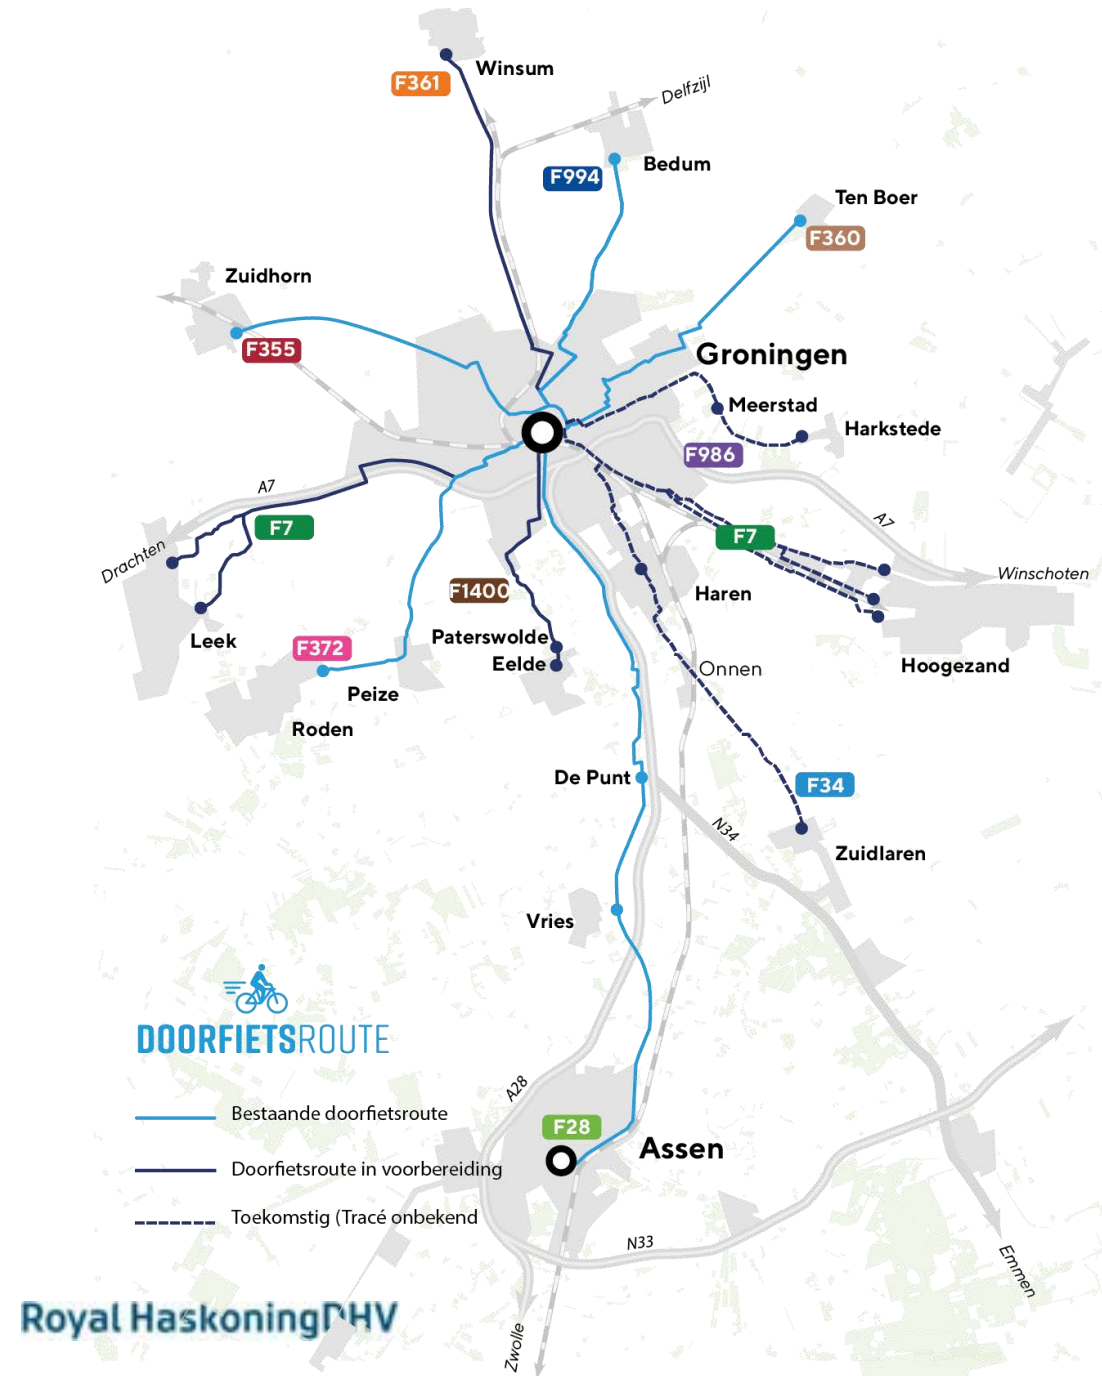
F361
Winsum
Delfzijl
F994
Bedum
Ten Boer
F360
Zuidhorn
F355
Groningen
Meerstad
Harkstede
F986
A7
F7
Drachten
A7
F7
Winschoten
F1400
Haren
Leek
F372
Paterswolde
Eelde
Onnen
Hoogezand
Peize
Roden
De Punt
F34
N34
Zuidlaren
Vries
DOORFIETSROUTE
A28
Bestaande doorfietsroute
F28
Assen
Doorfietsroute in voorbereiding
Toekomstig (Tracé onbekend
N33
Emmen
Royal HaskoningDHV
Zwolle